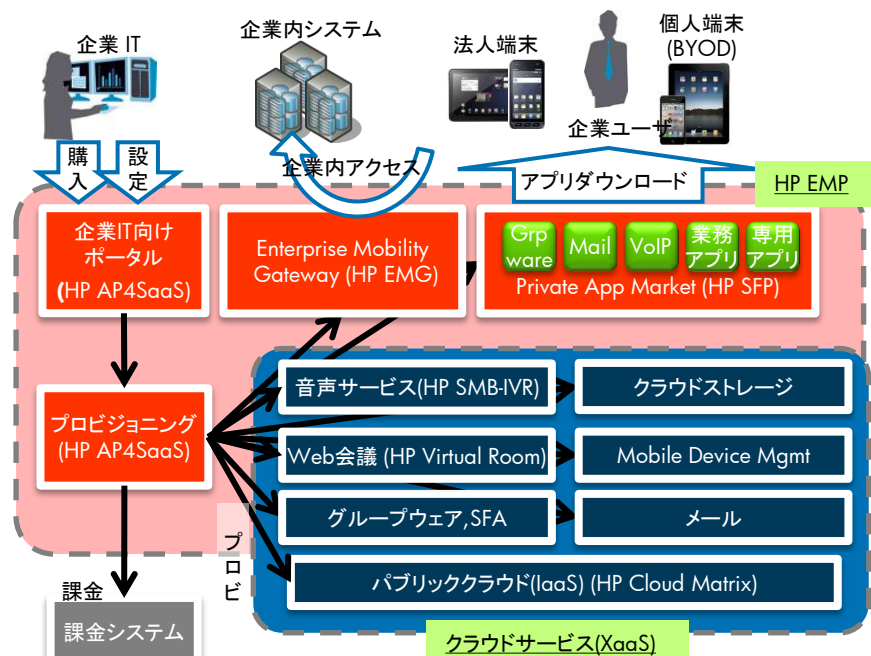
企業 IT

企業内システム

法人端末

個人端末 (BYOD)

企業ユーザ

購入

設定

企業内アクセス

アプリダウンロード

HP EMP

企業IT向け ポータル (HP AP4SaaS)

Enterprise Mobility Gateway (HP EMG)

Grp ware

Mail

VoIP

業務アプリ

専用アプリ

Private App Market (HP SFP)

音声サービス(HP SMB-IVR)

クラウドストレージ

プロビジョニング (HP AP4SaaS)

Web会議 (HP Virtual Room)

Mobile Device Mgmt

グループウェア,SFA

メール

プロビ

パブリッククラウド(IaaS) (HP Cloud Matrix)

課金

課金システム

クラウドサービス(XaaS)